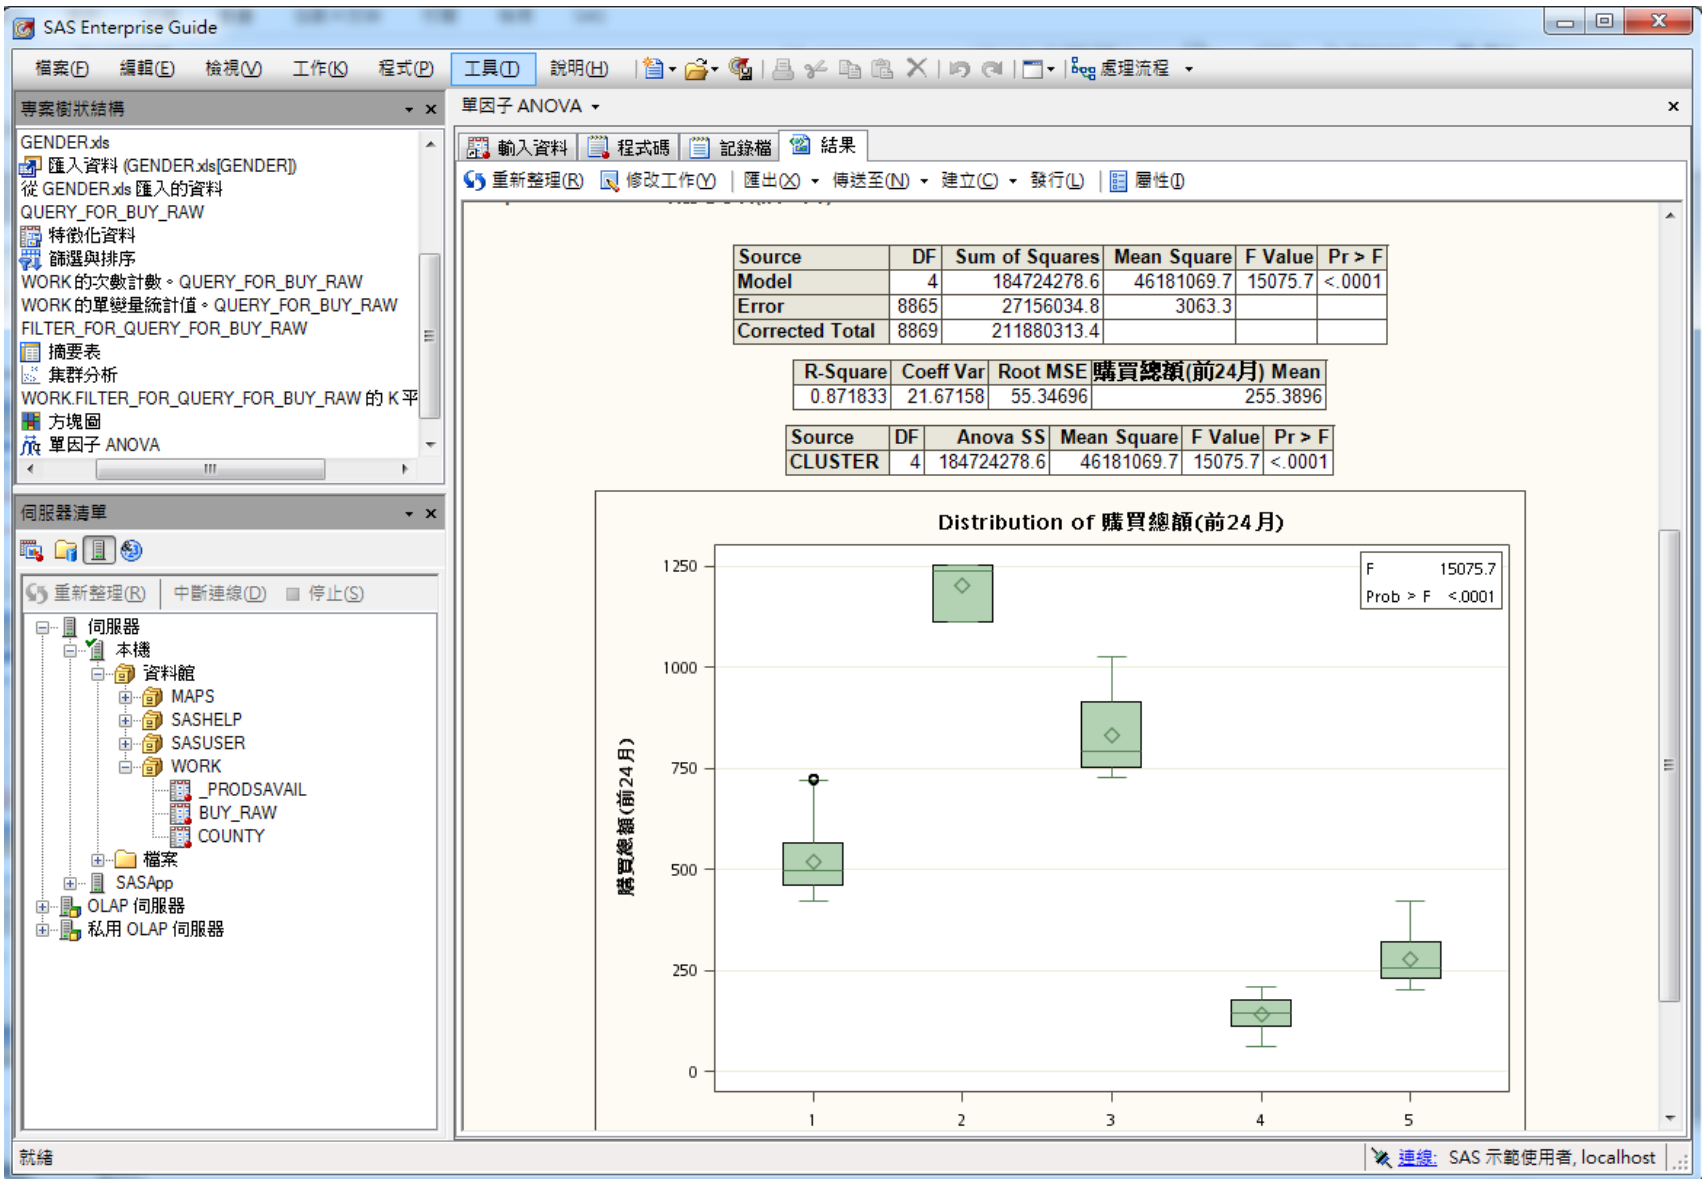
SAS Enterprise Guide

檔案(F) 編輯(E) 檢視(V) 工作(K) 程式(P) 工具(T) 說明(H) 處理流程

專案樹狀結構

GENDER.xls
匯入資料 (GENDER.xls[GENDER])
從 GENDER.xls 匯入的資料
QUERY_FOR_BUY_RAW
特徵化資料
篩選與排序
WORK 的次數計數。QUERY_FOR_BUY_RAW
WORK 的單變量統計值。QUERY_FOR_BUY_RAW
FILTER_FOR_QUERY_FOR_BUY_RAW
摘要表
集群分析
WORK.FILTER_FOR_QUERY_FOR_BUY_RAW 的 K 平
方塊圖
單因子 ANOVA

伺服器清單

重新整理(R) 中斷連線(D) 停止(S)

伺服器
本機
資料館
MAPS
SASHELP
SASUSER
WORK
_PRODSAVAIL
BUY_RAW
COUNTY
檔案
SASApp
OLAP 伺服器
私用 OLAP 伺服器

單因子 ANOVA

輸入資料 程式碼 記錄檔 結果

重新整理(R) 修改工作(Y) 匯出(X) 傳送至(N) 建立(C) 發行(L) 屬性(I)

| Source | DF | Sum of Squares | Mean Square | F Value | Pr > F |
|---|---|---|---|---|---|
| Model | 4 | 184724278.6 | 46181069.7 | 15075.7 | <.0001 |
| Error | 8865 | 27156034.8 | 3063.3 | | |
| Corrected Total | 8869 | 211880313.4 | | | |

| R-Square | Coeff Var | Root MSE | 購買總額(前24月) Mean |
|---|---|---|---|
| 0.871833 | 21.67158 | 55.34696 | 255.3896 |

| Source | DF | Anova SS | Mean Square | F Value | Pr > F |
|---|---|---|---|---|---|
| CLUSTER | 4 | 184724278.6 | 46181069.7 | 15075.7 | <.0001 |

Distribution of 購買總額(前24月)

F 15075.7
Prob > F <.0001

購買總額(前24月)

1250
1000
750
500
250
0

1 2 3 4 5

就緒

連線: SAS 示範使用者, localhost